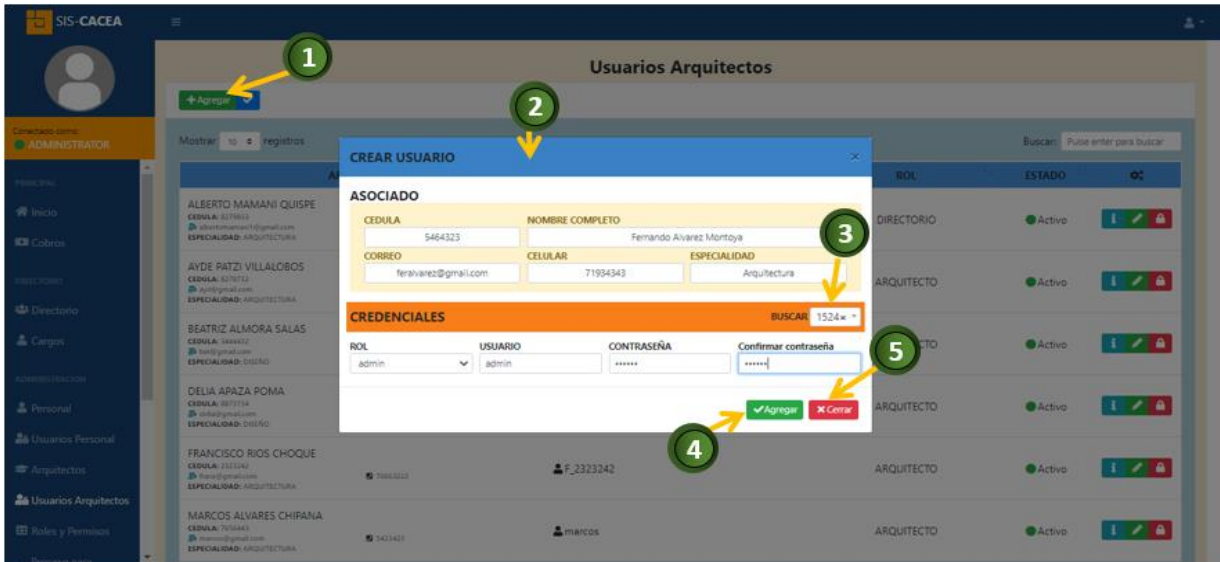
SIS-CACEA

Conectado como:
ADMINISTRATOR

PRINCIPAL
Inicio
Cobros
DIRECTORIO
Directorio
Cargos
ADMINISTRACION
Personal
Usuarios Personal
Arquitectos
Usuarios Arquitectos
Roles y Permisos

Usuarios Arquitectos

+ Agregar

Mostrar 10 registros

Buscar: Pulse enter para buscar

| A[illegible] | | | ROL | ESTADO | |
|---|---|---|---|---|---|
| ALBERTO MAMANI QUISPE CEDULA: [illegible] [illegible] ESPECIALIDAD: ARQUITECTURA | | | DIRECTORIO | Activo | |
| AYDE PATZI VILLALOBOS CEDULA: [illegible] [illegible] ESPECIALIDAD: ARQUITECTURA | | | ARQUITECTO | Activo | |
| BEATRIZ ALMORA SALAS CEDULA: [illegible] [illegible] ESPECIALIDAD: DISEÑO | | | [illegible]CTO | Activo | |
| DELIA APAZA POMA CEDULA: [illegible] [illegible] ESPECIALIDAD: DISEÑO | | | ARQUITECTO | Activo | |
| FRANCISCO RIOS CHOQUE CEDULA: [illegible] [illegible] ESPECIALIDAD: ARQUITECTURA | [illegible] | F_2323242 | ARQUITECTO | Activo | |
| MARCOS ALVARES CHIPANA CEDULA: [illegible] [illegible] ESPECIALIDAD: ARQUITECTURA | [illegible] | marcos | ARQUITECTO | Activo | |

1
2
3
4
5

CREAR USUARIO

ASOCIADO
CEDULA 5464323
NOMBRE COMPLETO Fernando Alvarez Montoya
CORREO feralvarez@gmail.com
CELULAR 71934343
ESPECIALIDAD Arquitectura

CREDENCIALES
BUSCAR 1524

ROL admin
USUARIO admin
CONTRASEÑA ••••••
Confirmar contraseña ••••••

Agregar
Cerrar